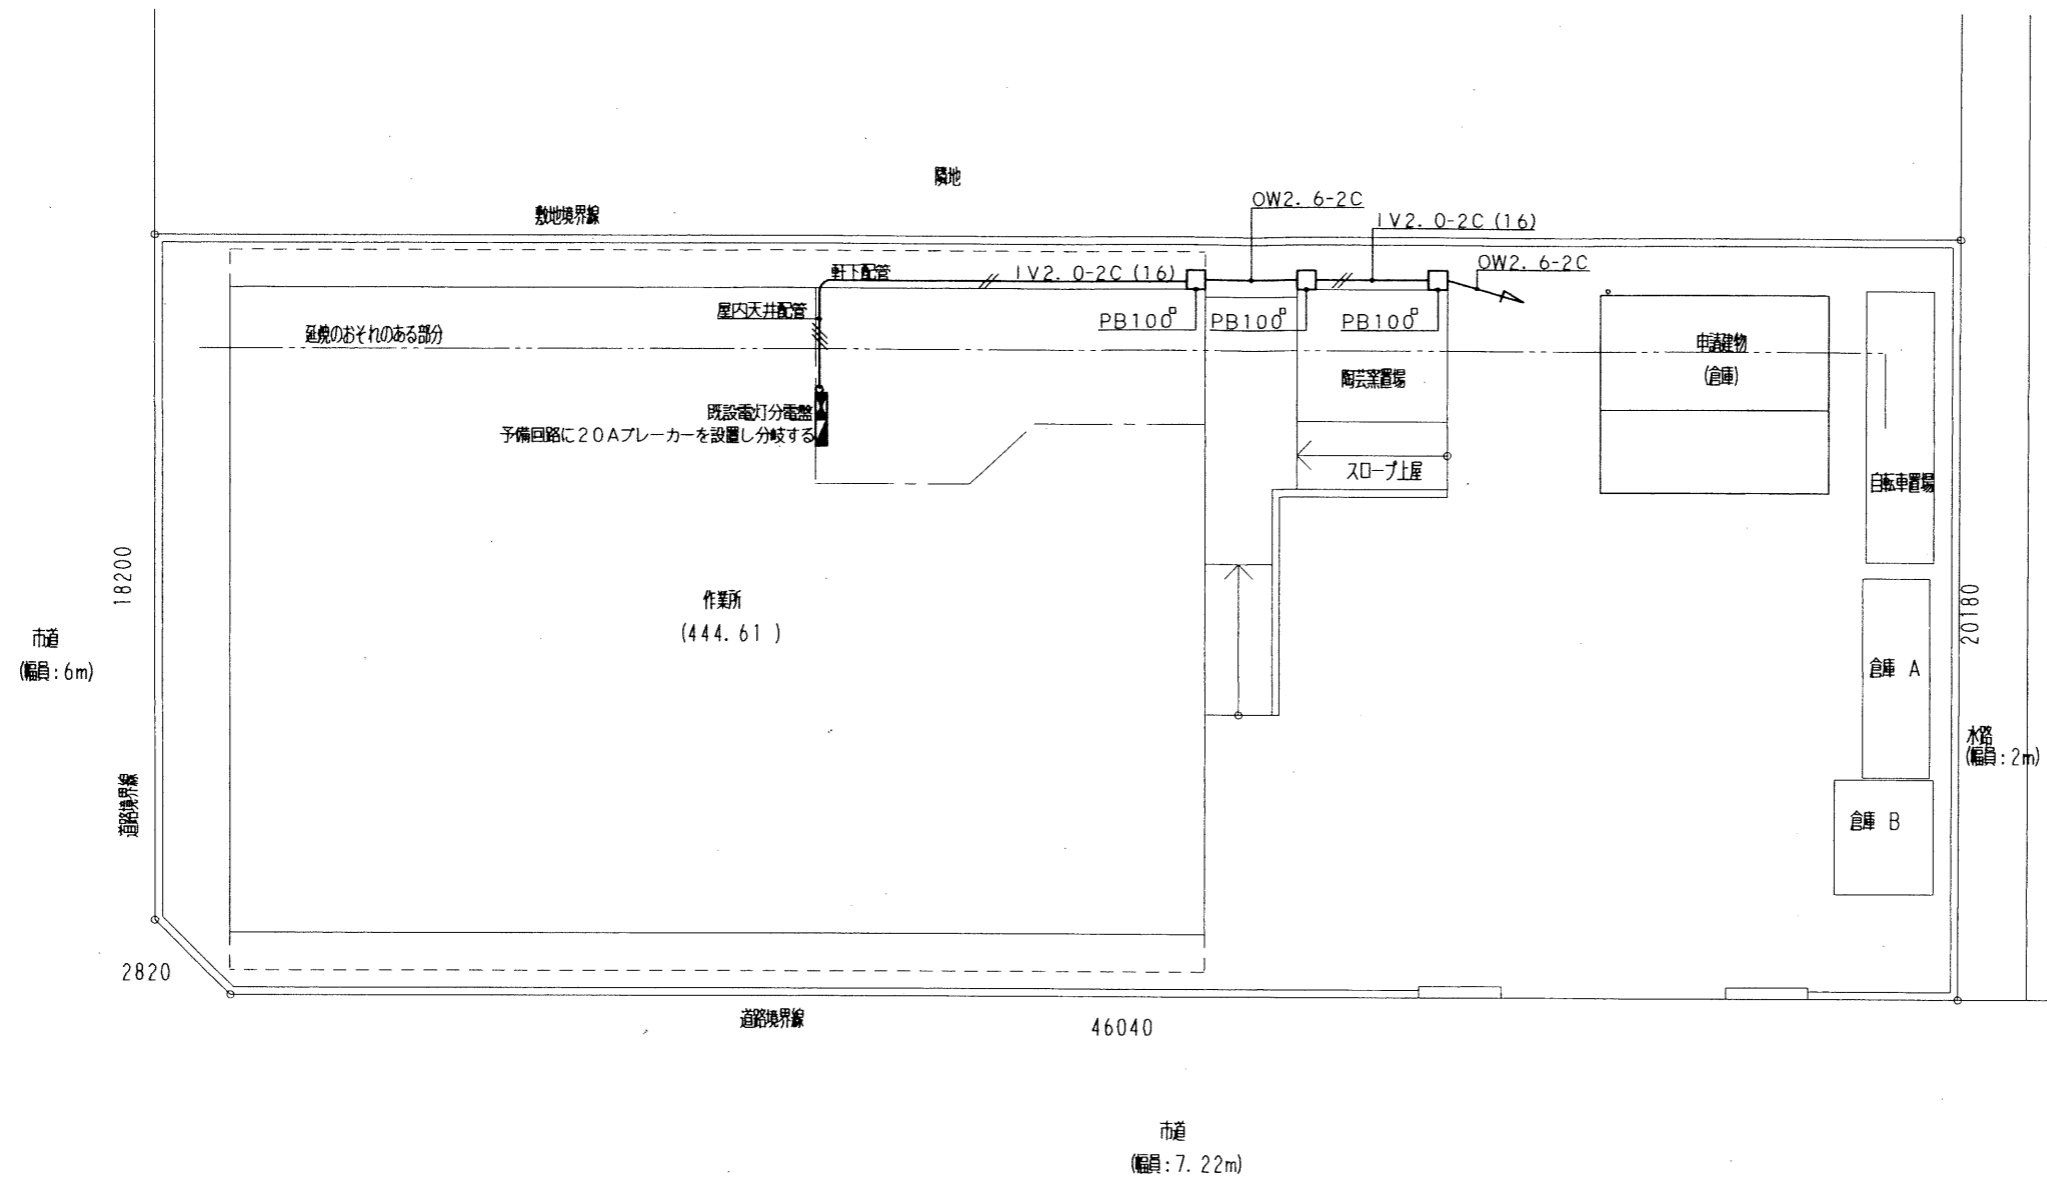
隣地

敷地境界線

OW2. 6-2C

IV2. 0-2C (16)

軒下配管

IV2. 0-2C (16)

OW2. 6-2C

屋内天井配管

PB100

PB100

PB100

延焼のおそれのある部分

申請建物

(倉庫)

陶芸窯置場

既設電灯分電盤

予備回路に20Aブレーカーを設置し分岐する

スロープ上屋

自転車置場

18200

作業所

(444. 61 )

20180

市道

(幅員 : 6m)

倉庫 A

水路

(幅員 : 2m)

道路境界線

倉庫 B

2820

道路境界線

46040

市道

(幅員 : 7. 22m)